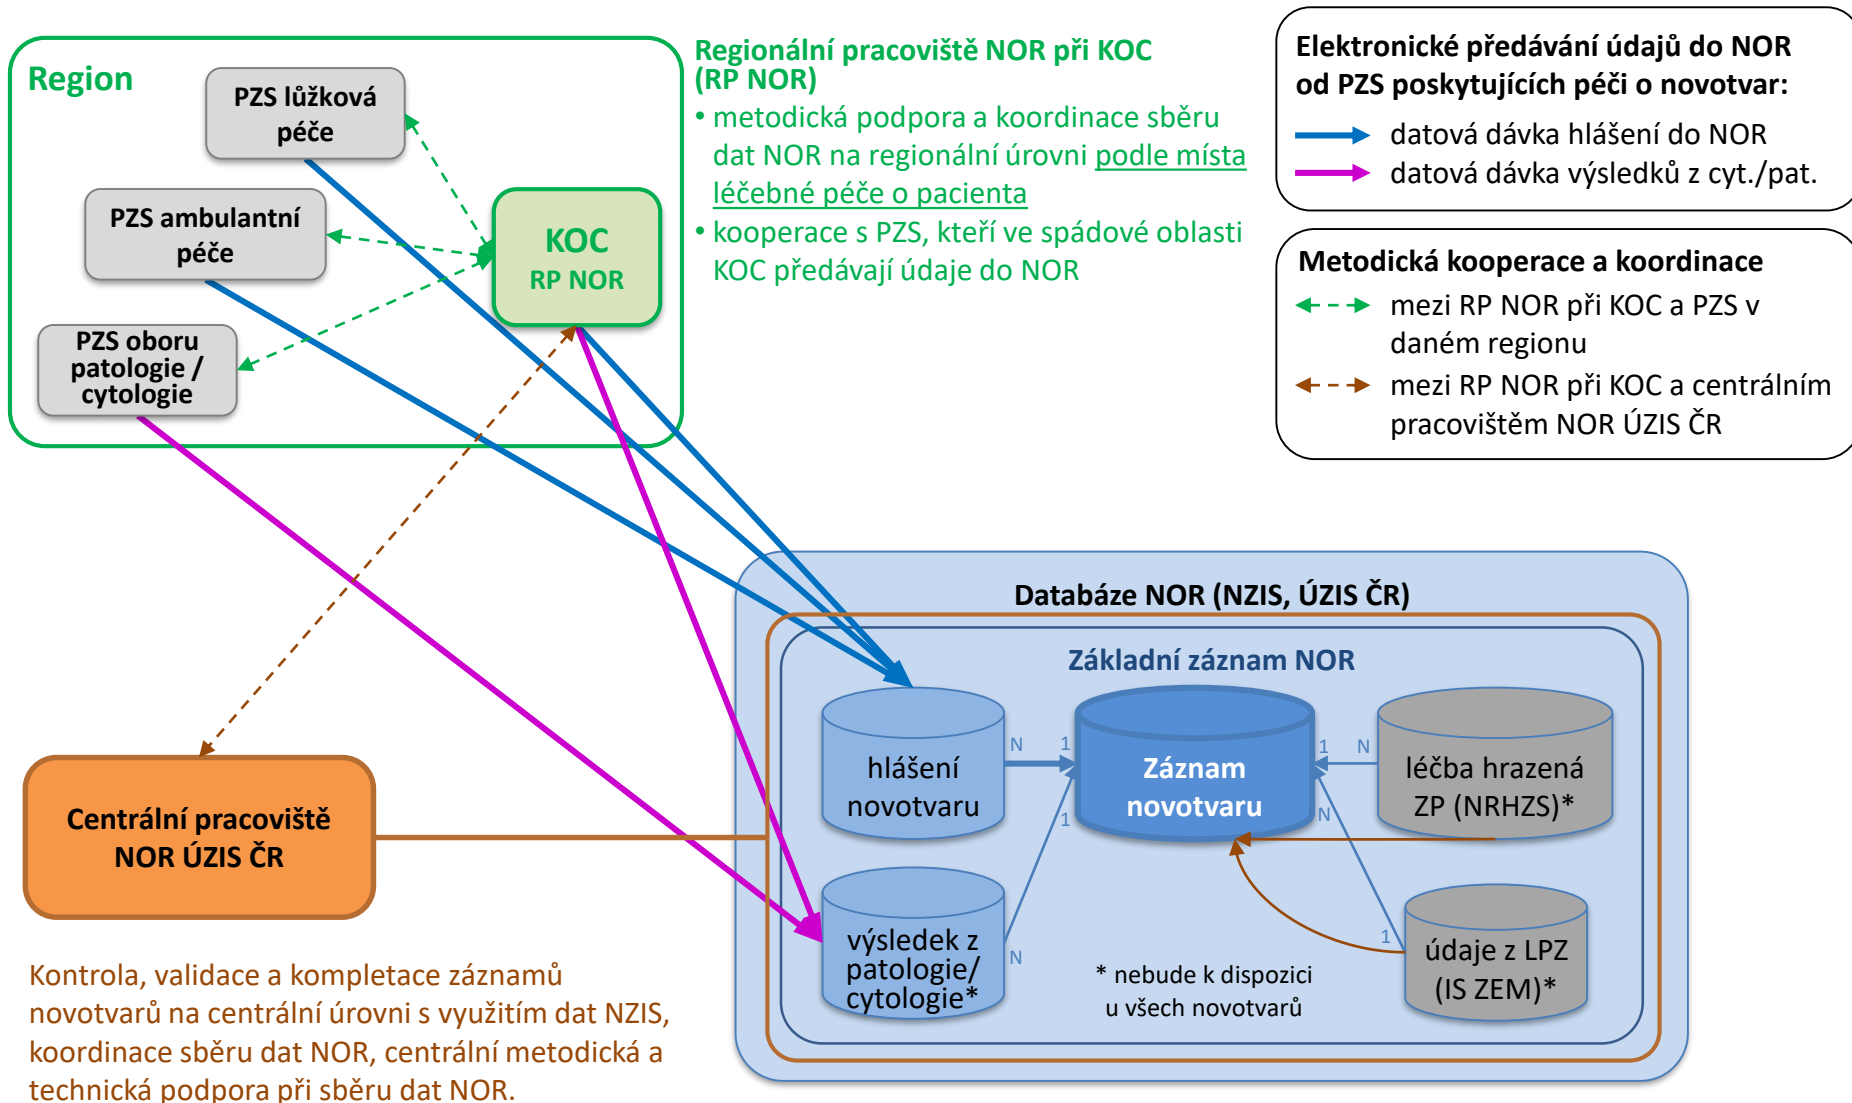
Region

PZS lůžková péče

PZS ambulantní péče

PZS oboru patologie / cytologie

KOC
RP NOR

Regionální pracoviště NOR při KOC (RP NOR)
• metodická podpora a koordinace sběru dat NOR na regionální úrovni podle místa léčebné péče o pacienta
• kooperace s PZS, kteří ve spádové oblasti KOC předávají údaje do NOR

Elektronické předávání údajů do NOR od PZS poskytujících péči o novotvar:
datová dávka hlášení do NOR
datová dávka výsledků z cyt./pat.

Metodická kooperace a koordinace
mezi RP NOR při KOC a PZS v daném regionu
mezi RP NOR při KOC a centrálním pracovištěm NOR ÚZIS ČR

Databáze NOR (NZIS, ÚZIS ČR)

Základní záznam NOR

hlášení novotvaru

N 1

Záznam novotvaru

1 N

léčba hrazená ZP (NRHZS)*

1

N

výsledek z patologie/ cytologie*

N

* nebude k dispozici u všech novotvarů

1

údaje z LPZ (IS ZEM)*

Centrální pracoviště NOR ÚZIS ČR

Kontrola, validace a kompletace záznamů novotvarů na centrální úrovni s využitím dat NZIS, koordinace sběru dat NOR, centrální metodická a technická podpora při sběru dat NOR.